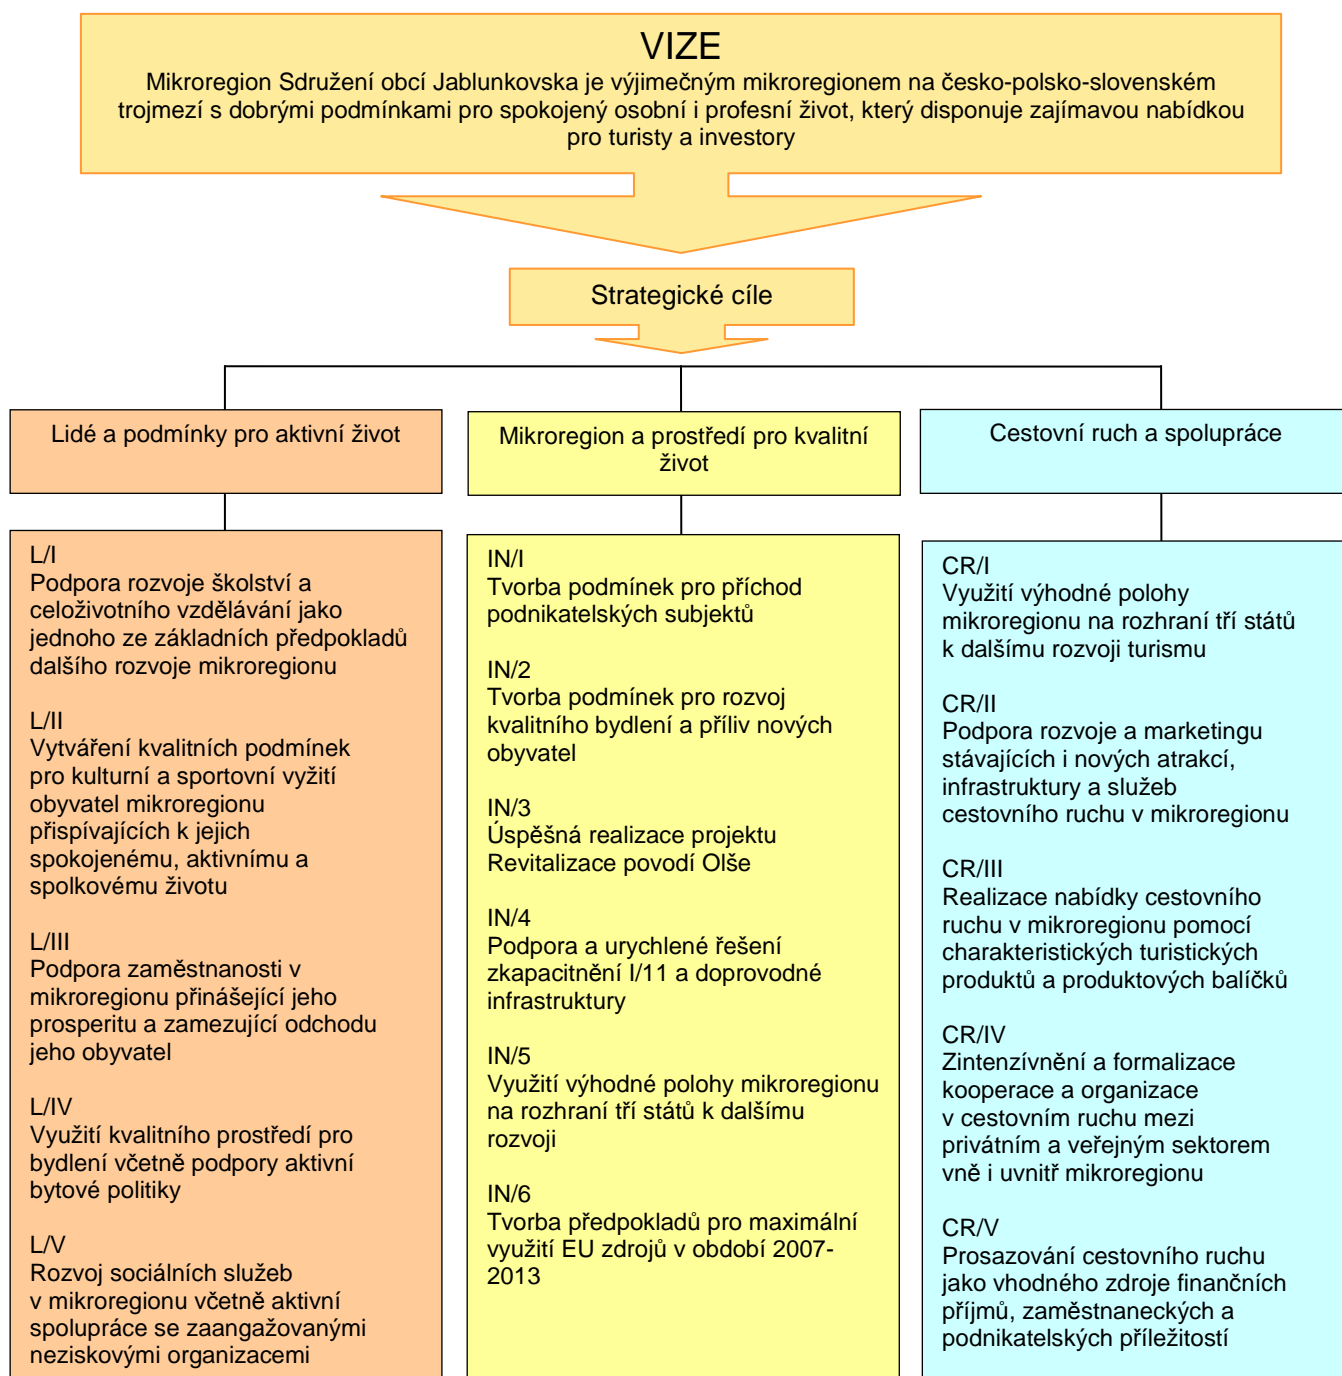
VIZE

Mikroregion Sdružení obcí Jablunkovska je výjimečným mikroregionem na česko-polsko-slovenském trojmezí s dobrými podmínkami pro spokojený osobní i profesní život, který disponuje zajímavou nabídkou pro turisty a investory

Strategické cíle

Lidé a podmínky pro aktivní život

L/I
Podpora rozvoje školství a celoživotního vzdělávání jako jednoho ze základních předpokladů dalšího rozvoje mikroregionu

L/II
Vytváření kvalitních podmínek pro kulturní a sportovní vyžití obyvatel mikroregionu přispívajících k jejich spokojenému, aktivnímu a spolkovému životu

L/III
Podpora zaměstnanosti v mikroregionu přinášející jeho prosperitu a zamezující odchodu jeho obyvatel

L/IV
Využití kvalitního prostředí pro bydlení včetně podpory aktivní bytové politiky

L/V
Rozvoj sociálních služeb v mikroregionu včetně aktivní spolupráce se zaangažovanými neziskovými organizacemi

Mikroregion a prostředí pro kvalitní život

IN/I
Tvorba podmínek pro příchod podnikatelských subjektů

IN/2
Tvorba podmínek pro rozvoj kvalitního bydlení a příliv nových obyvatel

IN/3
Úspěšná realizace projektu Revitalizace povodí Olše

IN/4
Podpora a urychlené řešení zkapacitnění I/11 a doprovodné infrastruktury

IN/5
Využití výhodné polohy mikroregionu na rozhraní tří států k dalšímu rozvoji

IN/6
Tvorba předpokladů pro maximální využití EU zdrojů v období 2007-2013

Cestovní ruch a spolupráce

CR/I
Využití výhodné polohy mikroregionu na rozhraní tří států k dalšímu rozvoji turismu

CR/II
Podpora rozvoje a marketingu stávajících i nových atrakcí, infrastruktury a služeb cestovního ruchu v mikroregionu

CR/III
Realizace nabídky cestovního ruchu v mikroregionu pomocí charakteristických turistických produktů a produktových balíčků

CR/IV
Zintenzívnění a formalizace kooperace a organizace v cestovním ruchu mezi privátním a veřejným sektorem vně i uvnitř mikroregionu

CR/V
Prosazování cestovního ruchu jako vhodného zdroje finančních příjmů, zaměstnaneckých a podnikatelských příležitostí